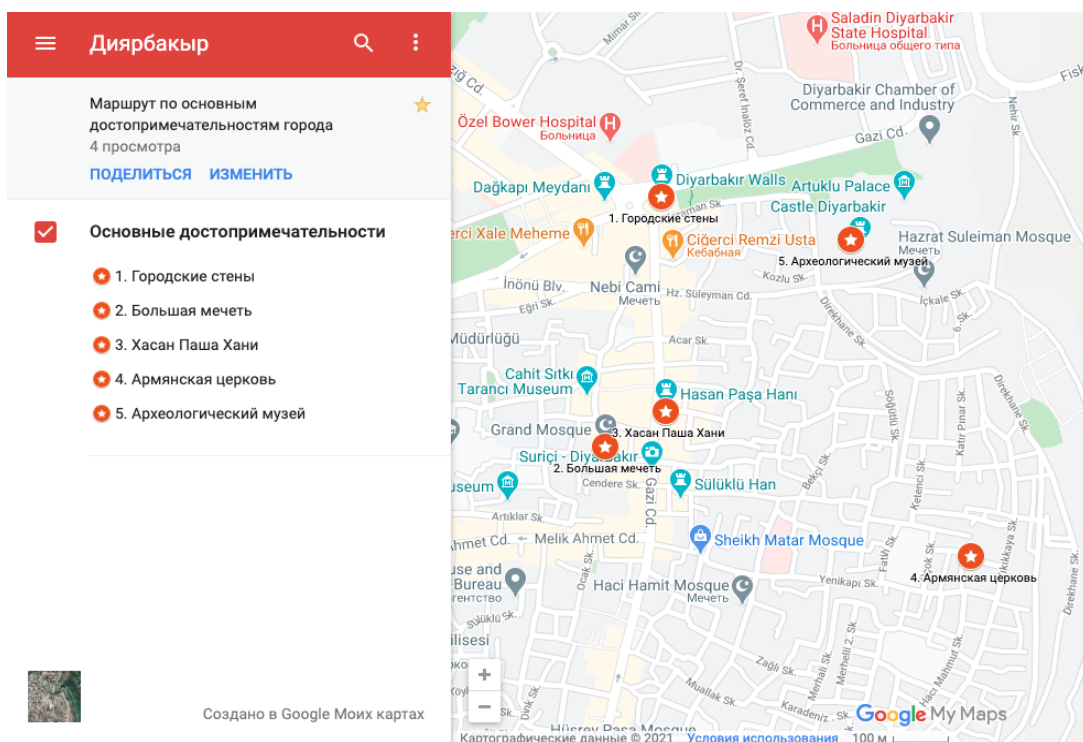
Диярбакыр

Маршрут по основным достопримечательностям города
4 просмотра
ПОДЕЛИТЬСЯ ИЗМЕНИТЬ

Основные достопримечательности
1. Городские стены
2. Большая мечеть
3. Хасан Паша Хани
4. Армянская церковь
5. Археологический музей

Создано в Google Моих картах

Saladin Diyarbakir State Hospital
Больница общего типа
Diyarbakir Chamber of Commerce and Industry
Gazi Cd.
Özel Bower Hospital
Больница
Dağkapı Meydanı
Diyarbakır Walls
1. Городские стены
Artuklu Palace
Castle Diyarbakir
Hazrat Suleiman Mosque
Мечеть
5. Археологический музей
Ciğerci Xale Meheme
Ciğerci Remzi Usta
Кебабная
İnönü Blv.
Nebi Cami
Мечеть
Hz. Süleyman Cd.
Müdürlüğü
Acar Sk.
Cahit Sıtkı Tarancı Museum
Hasan Paşa Hanı
Grand Mosque
3. Хасан Паша Хани
Suriçi - Diyarbakır
2. Большая мечеть
Sülüklü Han
Cendere Sk.
Gazi Cd.
Artıklar Sk.
Melik Ahmet Cd.
Sheikh Matar Mosque
Yenikapı Sk.
4. Армянская церковь
Haci Hamit Mosque
Мечеть
Bureau
Mimar Sk.
Dr. Şeref İnalöz Cd.
Kozlu Sk.
İçkale Sk.
Direkhane Sk.
Nehir Sk.
Fisk
Zağlı Sk.
Karadeniz Sk.
Hüsrev Paşa Mosque
Google My Maps
Картографические данные © 2021 Условия использования 100 м